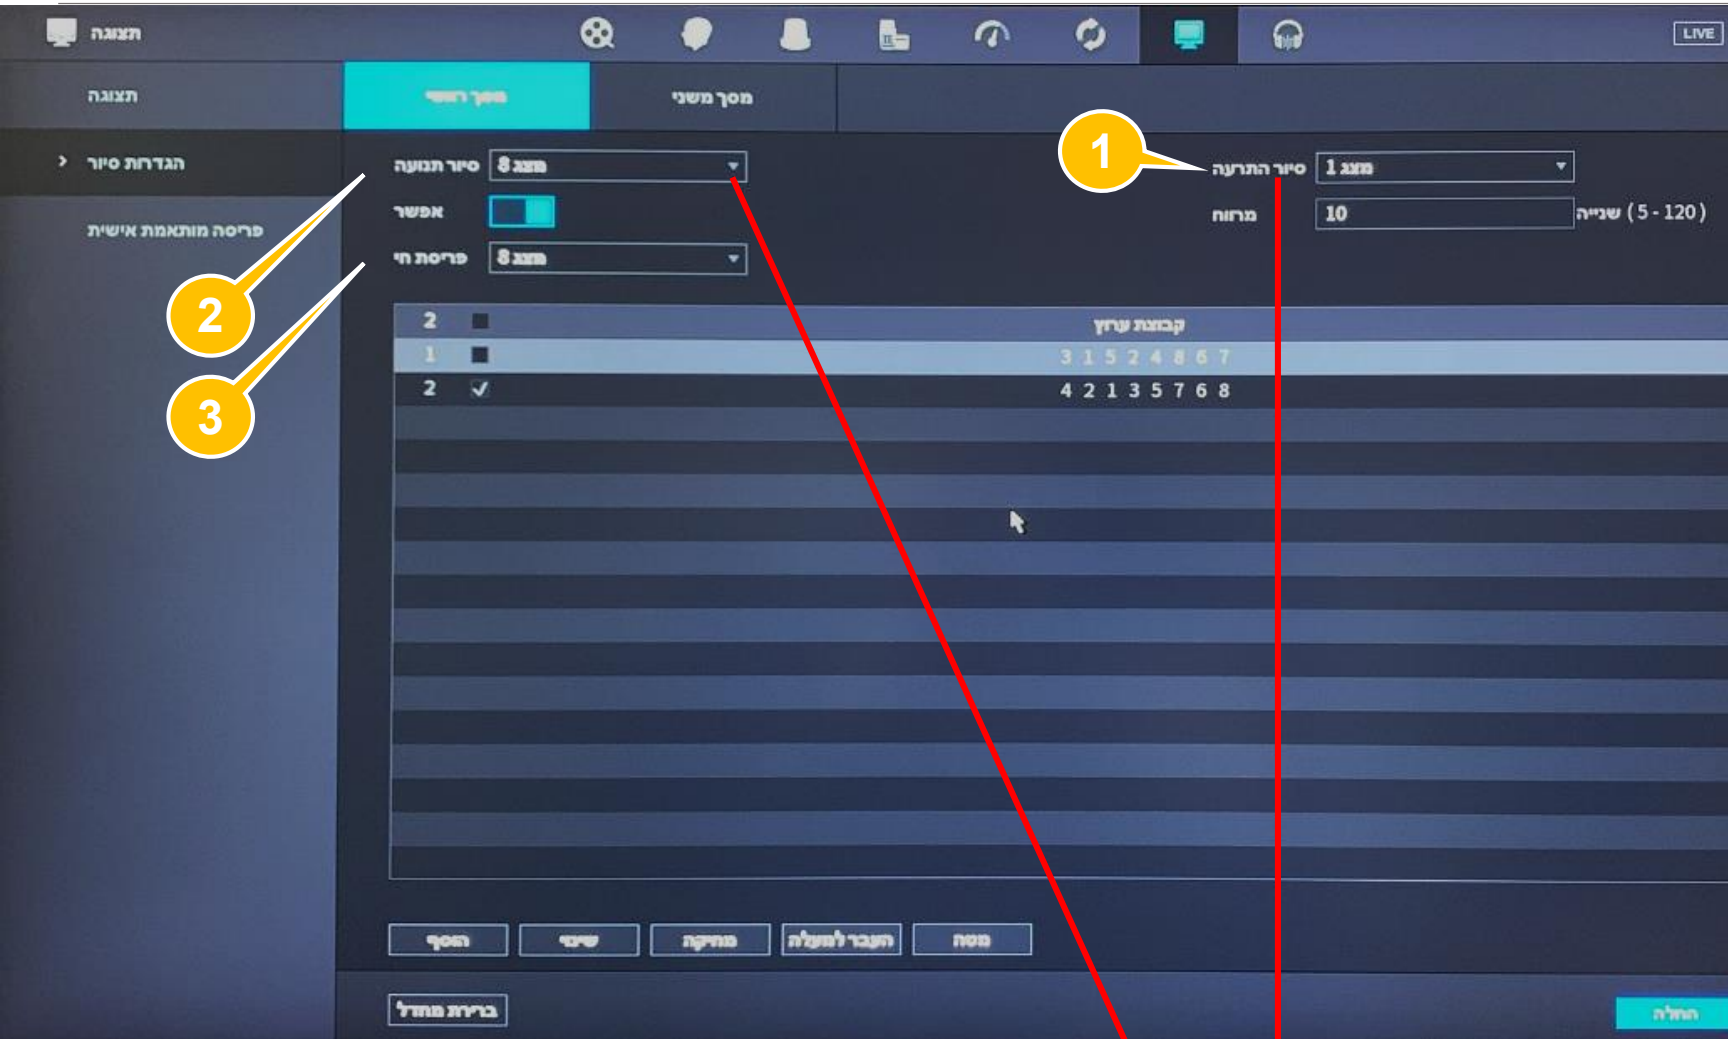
תצוגה

LIVE

תצוגה

מסך ראשי

מסך משני

הגדרת סיור

פריסה מותאמת אישית

1

סיור התרעה

מצב 1

מרווח

10

שנייה (5 - 120)

סיור תנועה

מצב 8

אפשר

פריסת חי

מצב 8

2

3

| | | קבוצת ערוץ |
|---|---|---|
| 2 | | |
| 1 | | 3 1 5 2 4 8 6 7 |
| 2 | ✓ | 4 2 1 3 5 7 6 8 |

הוסף

שינוי

מחיקה

העבר למעלה

מטה

ברירת מחדל

החלה